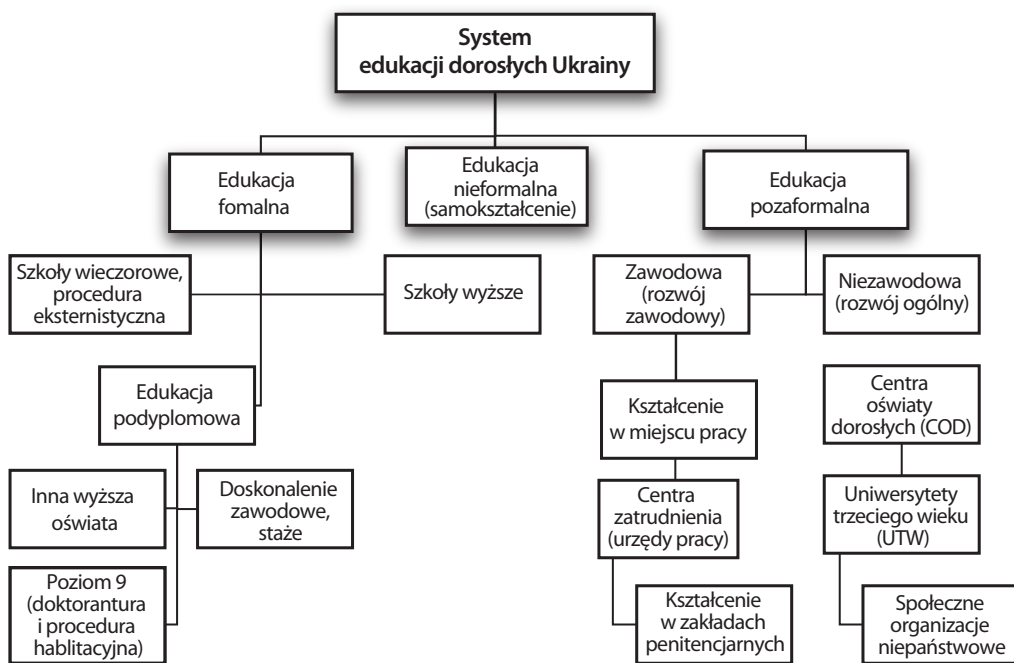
System edukacji dorosłych Ukrainy

Edukacja fomalna

Edukacja nieformalna (samokształcenie)

Edukacja pozaformalna

Szkoły wieczorowe, procedura eksternistyczna

Szkoły wyższe

Zawodowa (rozwój zawodowy)

Niezawodowa (rozwój ogólny)

Edukacja podyplomowa

Kształcenie w miejscu pracy

Centra oświaty dorosłych (COD)

Inna wyższa oświata

Doskonalenie zawodowe, staże

Centra zatrudnienia (urzędy pracy)

Uniwersytety trzeciego wieku (UTW)

Poziom 9 (doktorantura i procedura hablitacyjna)

Kształcenie w zakładach penitencjarnych

Społeczne organizacje niepaństwowe